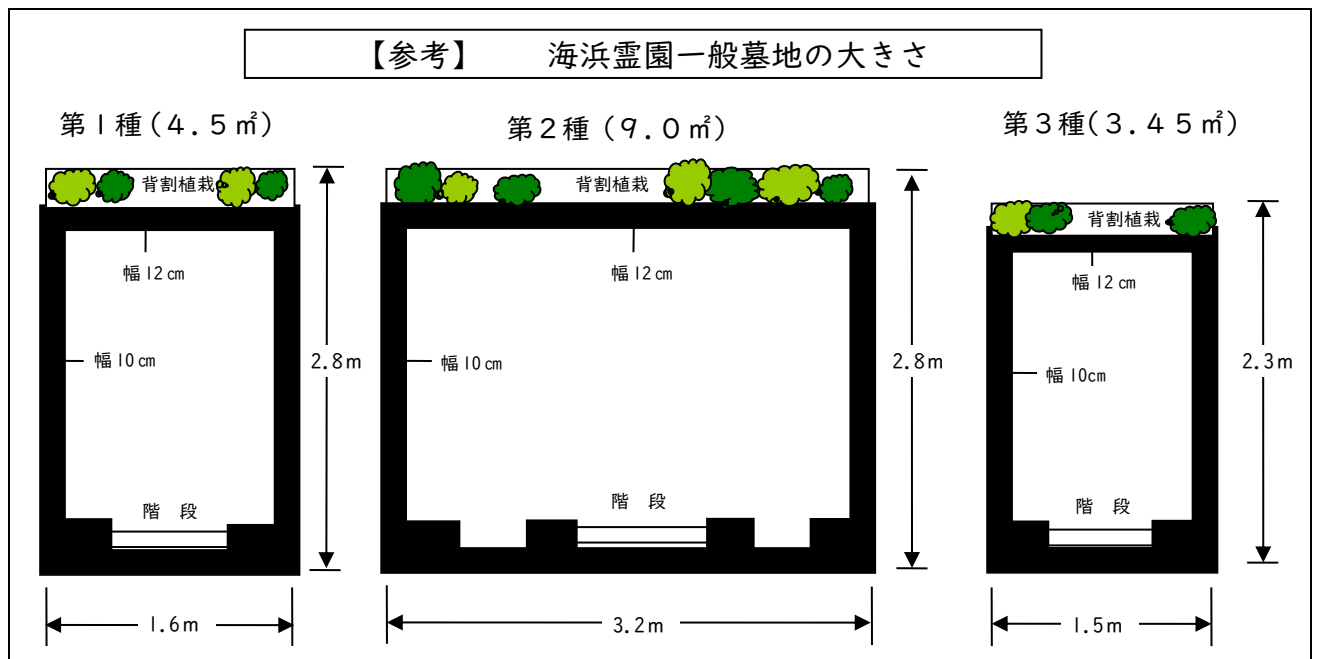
【参考】　海浜霊園一般墓地の大きさ

第1種（4.5㎡）

背割植栽

幅12cm

幅10cm

階段

2.8m

1.6m

第2種（9.0㎡）

背割植栽

幅12cm

幅10cm

階段

2.8m

3.2m

第3種（3.45㎡）

背割植栽

幅12cm

幅10cm

階段

2.3m

1.5m